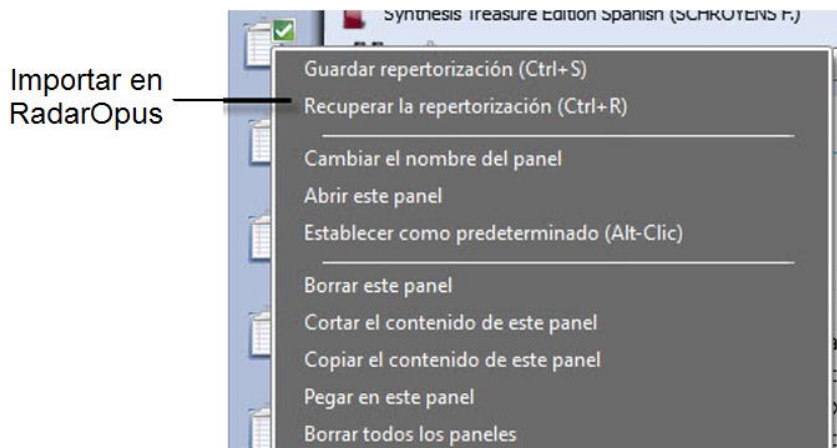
Synthesis Treasure Edition Spanish (SCHROYENS F.)

Importar en RadarOpus

Guardar repertorización (Ctrl+S)
Recuperar la repertorización (Ctrl+R)

Cambiar el nombre del panel
Abrir este panel
Establecer como predeterminado (Alt-Clic)

Borrar este panel
Cortar el contenido de este panel
Copiar el contenido de este panel
Pegar en este panel
Borrar todos los paneles